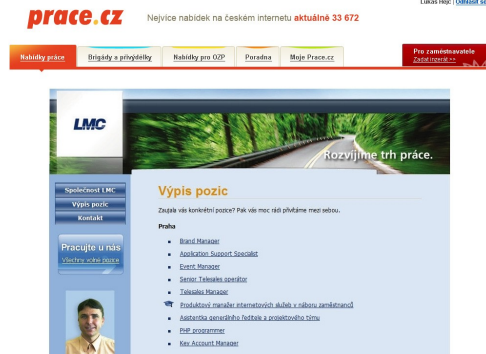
prace.cz Nejvíce nabídek na českém internetu aktuálně 33 672

Lukáš Hejč | Odhlásit se

Nabídky práce | Brigády a přivýdělky | Nabídky pro OZP | Poradna | Moje Prace.cz

Pro zaměstnavatele
Zadat inzerát >>

LMC

Rozvíjíme trh práce.

Společnost LMC
Výpis pozic
Kontakt

Pracujte u nás
Všechny volné pozice

Výpis pozic

Zaujala vás konkrétní pozice? Pak vás moc rádi přivítáme mezi sebou.

Praha

Brand Manager
Application Support Specialist
Event Manager
Senior Telesales operátor
Telesales Manager
Produktový manažer internetových služeb v náboru zaměstnanců
Asistentka generálního ředitele a projektového týmu
PHP programmer
Key Account Manager